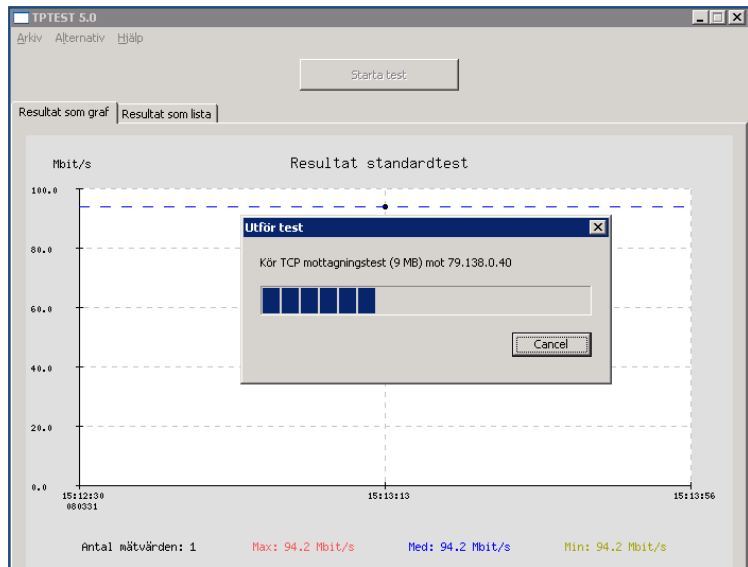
TPTEST 5.0

Arkiv Alternativ Hjälp

Starta test

Resultat som graf | Resultat som lista

Mbit/s

Resultat standardtest

100.0

80.0

60.0

40.0

20.0

0.0

15:12:30
080331

15:13:13

15:13:56

Utför test

Kör TCP mottagningstest (9 MB) mot 79.138.0.40

Cancel

Antal mätvärden: 1 Max: 94.2 Mbit/s Med: 94.2 Mbit/s Min: 94.2 Mbit/s